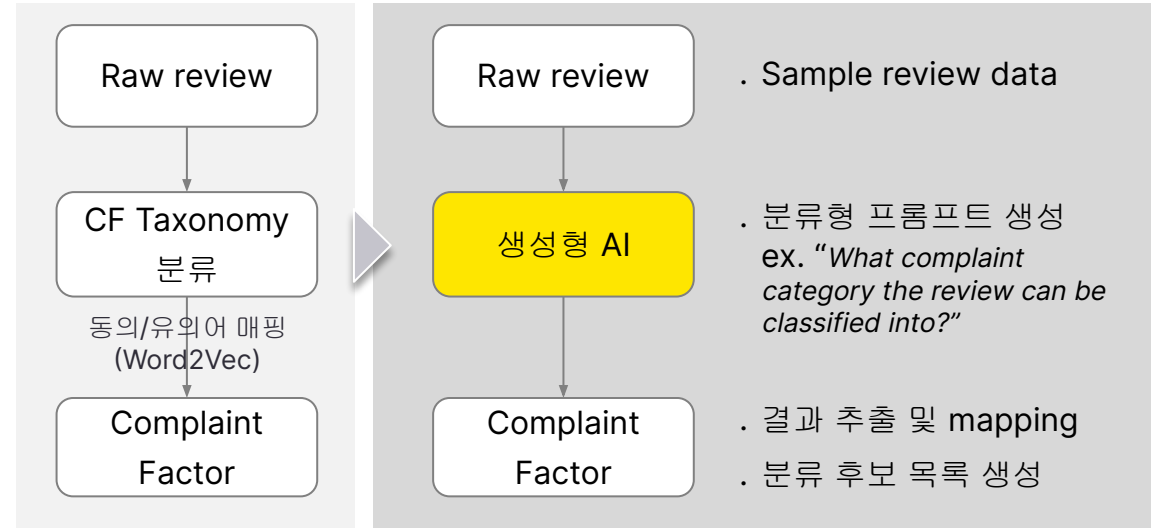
Raw review

CF Taxonomy
분류

동의/유의어 매핑
(Word2Vec)

Complaint
Factor

Raw review

. Sample review data

생성형 AI

. 분류형 프롬프트 생성
ex. "*What complaint category the review can be classified into?*"

Complaint
Factor

. 결과 추출 및 mapping

. 분류 후보 목록 생성